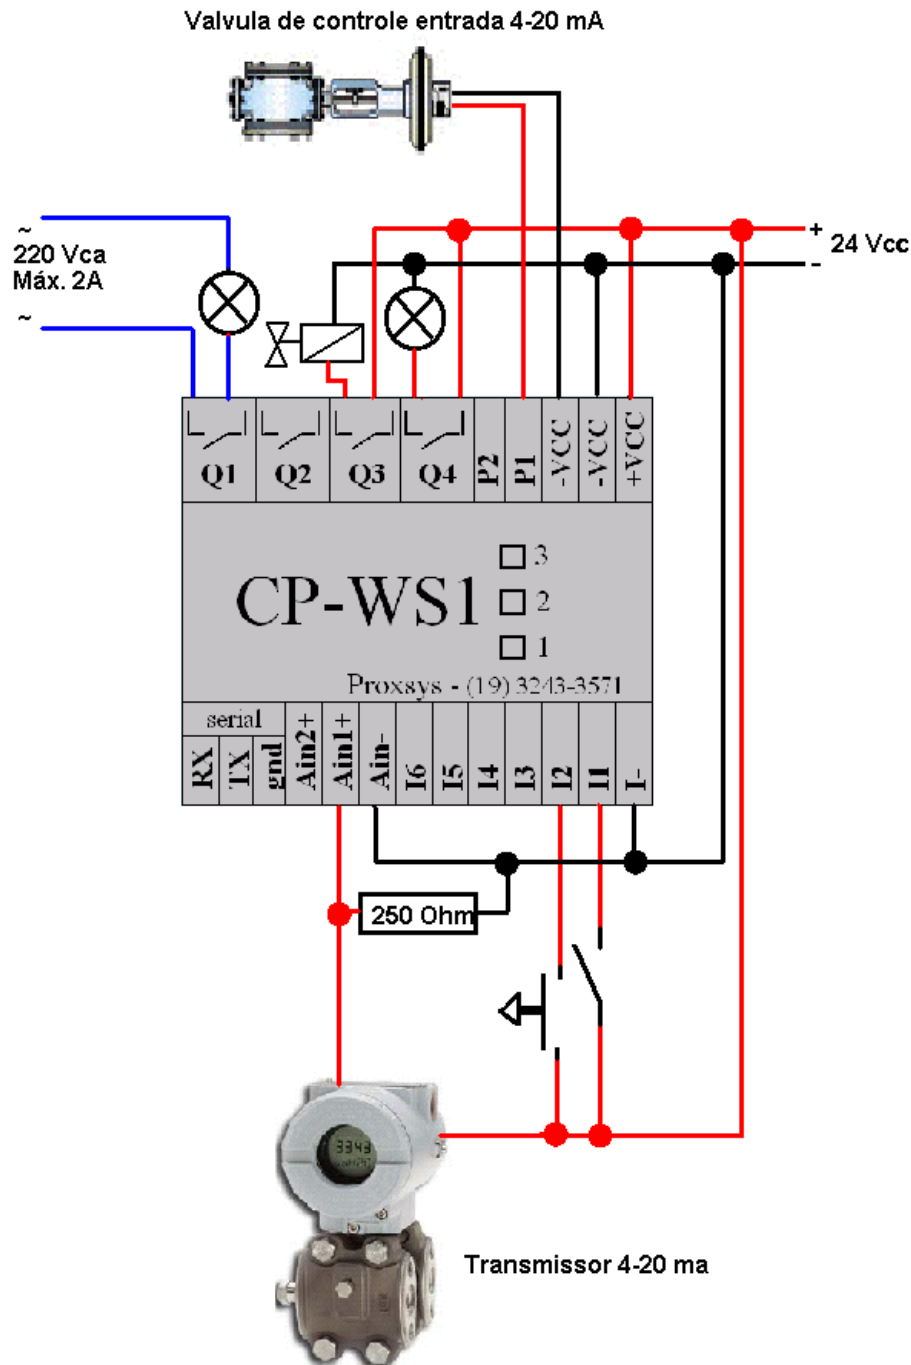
Valvula de controle entrada 4-20 mA

~
220 Vca
Máx. 2A
~

+ 24 Vcc
-

Q1 Q2 Q3 Q4 P2 P1 -VCC -VCC +VCC

CP-WS1

3
2
1

Proxsys - (19) 3243-3571

serial
RX TX gnd Ain2+ Ain1+ Ain- I6 I5 I4 I3 I2 I1 I-

250 Ohm

3343

Transmissor 4-20 ma